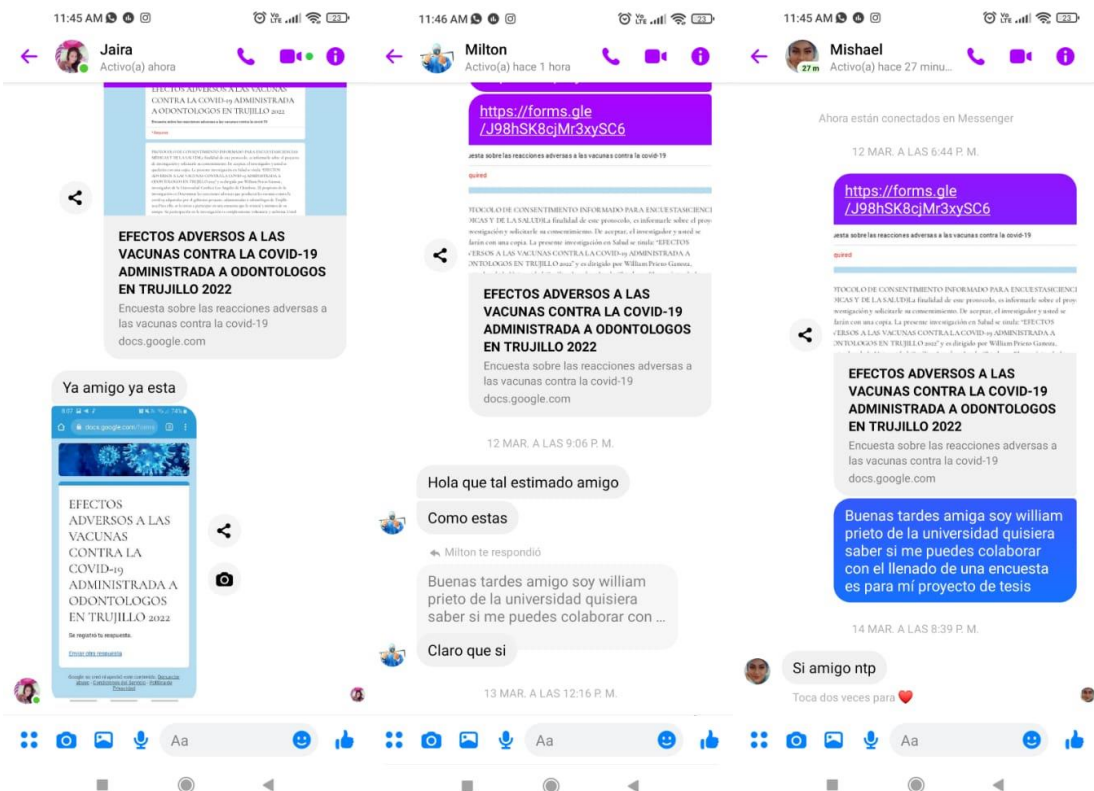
11:45 AM 23

Jaira
Activo(a) ahora

EFECTOS ADVERSOS A LAS VACUNAS CONTRA LA COVID-19 ADMINISTRADA A ODONTOLOGOS EN TRUJILLO 2022

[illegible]

EFECTOS ADVERSOS A LAS VACUNAS CONTRA LA COVID-19 ADMINISTRADA A ODONTOLOGOS EN TRUJILLO 2022
Encuesta sobre las reacciones adversas a las vacunas contra la covid-19
docs.google.com

Ya amigo ya esta

docs.google.com/forms

EFECTOS ADVERSOS A LAS VACUNAS CONTRA LA COVID-19 ADMINISTRADA A ODONTOLOGOS EN TRUJILLO 2022

Se registró tu respuesta.

Enviar otra respuesta

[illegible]

Aa

11:46 AM 23

Milton
Activo(a) hace 1 hora

https://forms.gle/J98hSK8cjMr3xySC6

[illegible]

EFECTOS ADVERSOS A LAS VACUNAS CONTRA LA COVID-19 ADMINISTRADA A ODONTOLOGOS EN TRUJILLO 2022
Encuesta sobre las reacciones adversas a las vacunas contra la covid-19
docs.google.com

12 MAR. A LAS 9:06 P. M.

Hola que tal estimado amigo

Como estas

Milton te respondió

Buenas tardes amigo soy william prieto de la universidad quisiera saber si me puedes colaborar con ...

Claro que si

13 MAR. A LAS 12:16 P. M.

Aa

11:45 AM 23

Mishael
Activo(a) hace 27 minu...

Ahora están conectados en Messenger

12 MAR. A LAS 6:44 P. M.

https://forms.gle/J98hSK8cjMr3xySC6

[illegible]

EFECTOS ADVERSOS A LAS VACUNAS CONTRA LA COVID-19 ADMINISTRADA A ODONTOLOGOS EN TRUJILLO 2022
Encuesta sobre las reacciones adversas a las vacunas contra la covid-19
docs.google.com

Buenas tardes amiga soy william prieto de la universidad quisiera saber si me puedes colaborar con el llenado de una encuesta es para mí proyecto de tesis

14 MAR. A LAS 8:39 P. M.

Si amigo ntp

Toca dos veces para

Aa